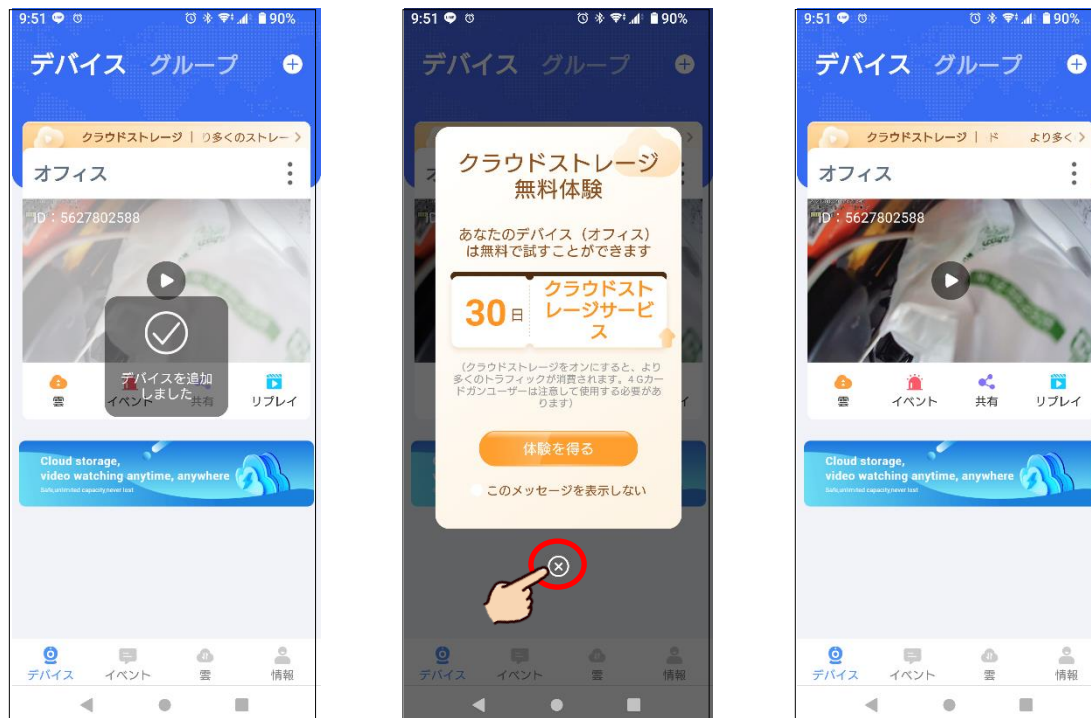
9:51 90%

デバイス グループ

クラウドストレージ | り多くのストレー >

オフィス

ID：5627802588

デバイスを追加しました

雲 イベント 共有 リプレイ

Cloud storage, video watching anytime, anywhere

Safe,unlimited capacity,never lost

デバイス イベント 雲 情報

9:51 90%

デバイス グループ

クラウドストレージ 無料体験

あなたのデバイス（オフィス）は無料で試すことができます

30日 クラウドストレージサービス

（クラウドストレージをオンにすると、より多くのトラフィックが消費されます。4Gカードガンユーザーは注意して使用する必要があります）

体験を得る

このメッセージを表示しない

デバイス イベント 雲 情報

9:51 90%

デバイス グループ

クラウドストレージ | ド より多く >

オフィス

ID：5627802588

雲 イベント 共有 リプレイ

Cloud storage, video watching anytime, anywhere

Safe,unlimited capacity,never lost

デバイス イベント 雲 情報